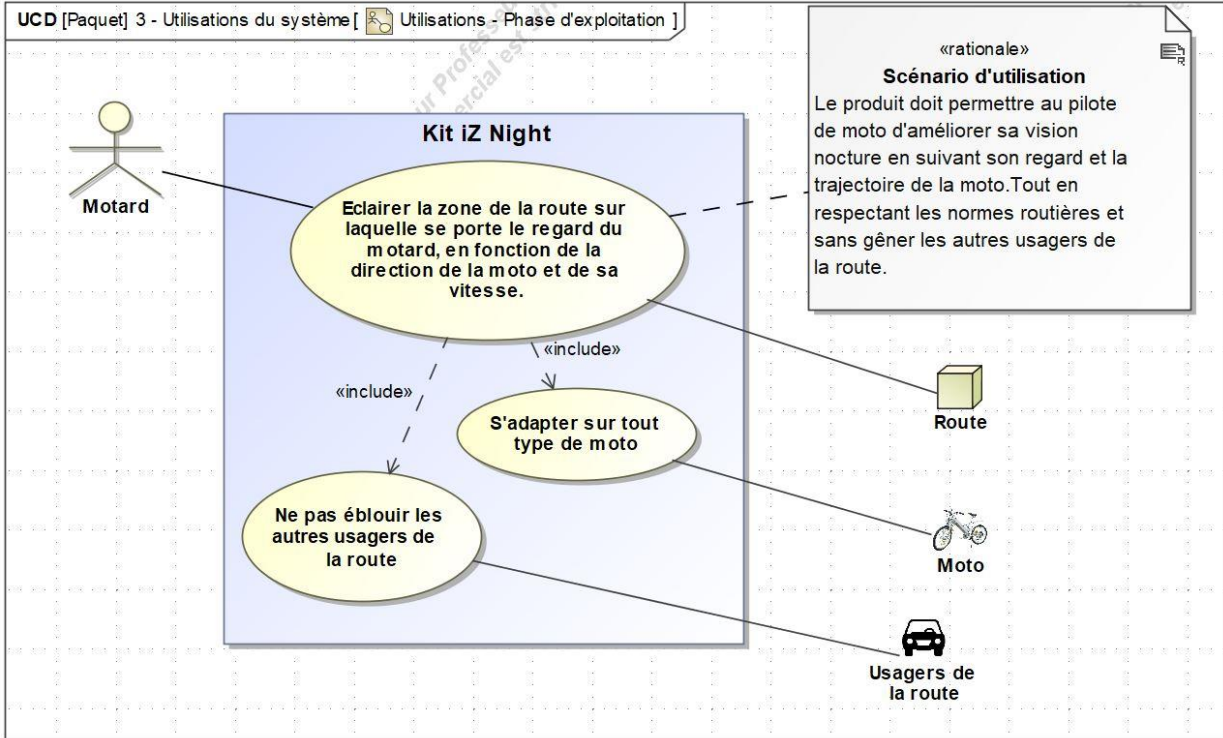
UCD [Paquet] 3 - Utilisations du système [ Utilisations - Phase d'exploitation ]

«rationale»
Scénario d'utilisation
Le produit doit permettre au pilote de moto d'améliorer sa vision nocture en suivant son regard et la trajectoire de la moto.Tout en respectant les normes routières et sans gêner les autres usagers de la route.

Motard

Kit iZ Night

Eclairer la zone de la route sur laquelle se porte le regard du motard, en fonction de la direction de la moto et de sa vitesse.

«include»

«include»

S'adapter sur tout type de moto

Ne pas éblouir les autres usagers de la route

Route

Moto

Usagers de la route